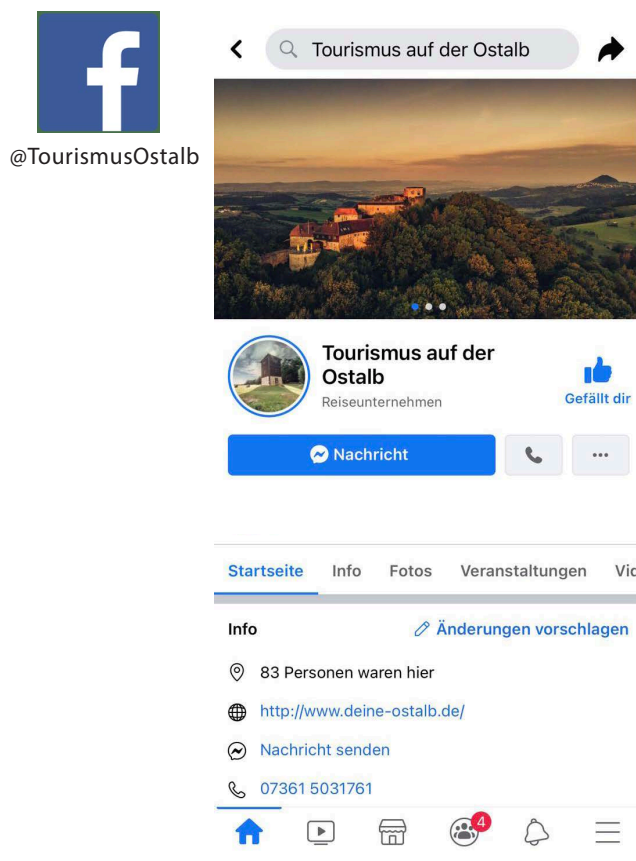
f

@TourismusOstalb

Tourismus auf der Ostalb

Tourismus auf der Ostalb
Reiseunternehmen

Gefällt dir

Nachricht

...

Startseite Info Fotos Veranstaltungen Vid

Info

Änderungen vorschlagen

83 Personen waren hier

http://www.deine-ostalb.de/

Nachricht senden

07361 5031761

4